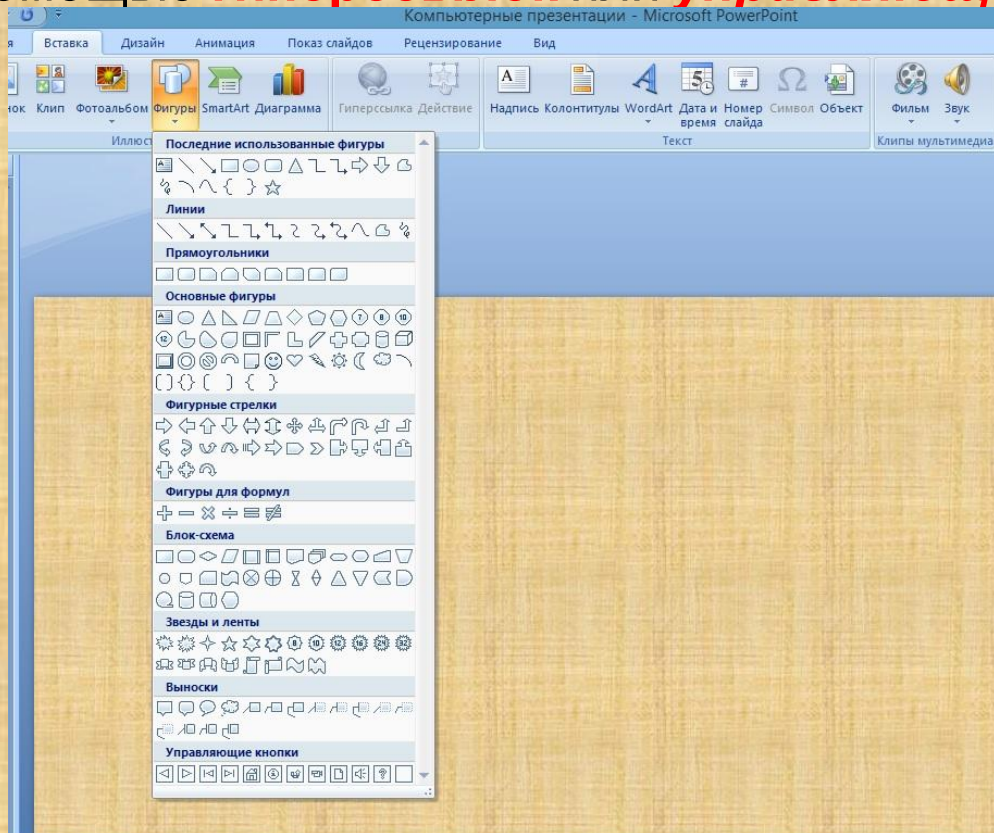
Компьютерные презентации - Microsoft PowerPoint

я Вставка Дизайн Анимация Показ слайдов Рецензирование Вид

нок Клип Фотоальбом Фигуры SmartArt Диаграмма Гиперссылка Действие Надпись Колонтитулы WordArt Дата и время Номер слайда Символ Объект Фильм Звук

Иллюст Текст Клипы мультимедиа

Последние использованные фигуры

Линии

Прямоугольники

Основные фигуры

Фигурные стрелки

Фигуры для формул

Блок-схема

Звезды и ленты

Выноски

Управляющие кнопки